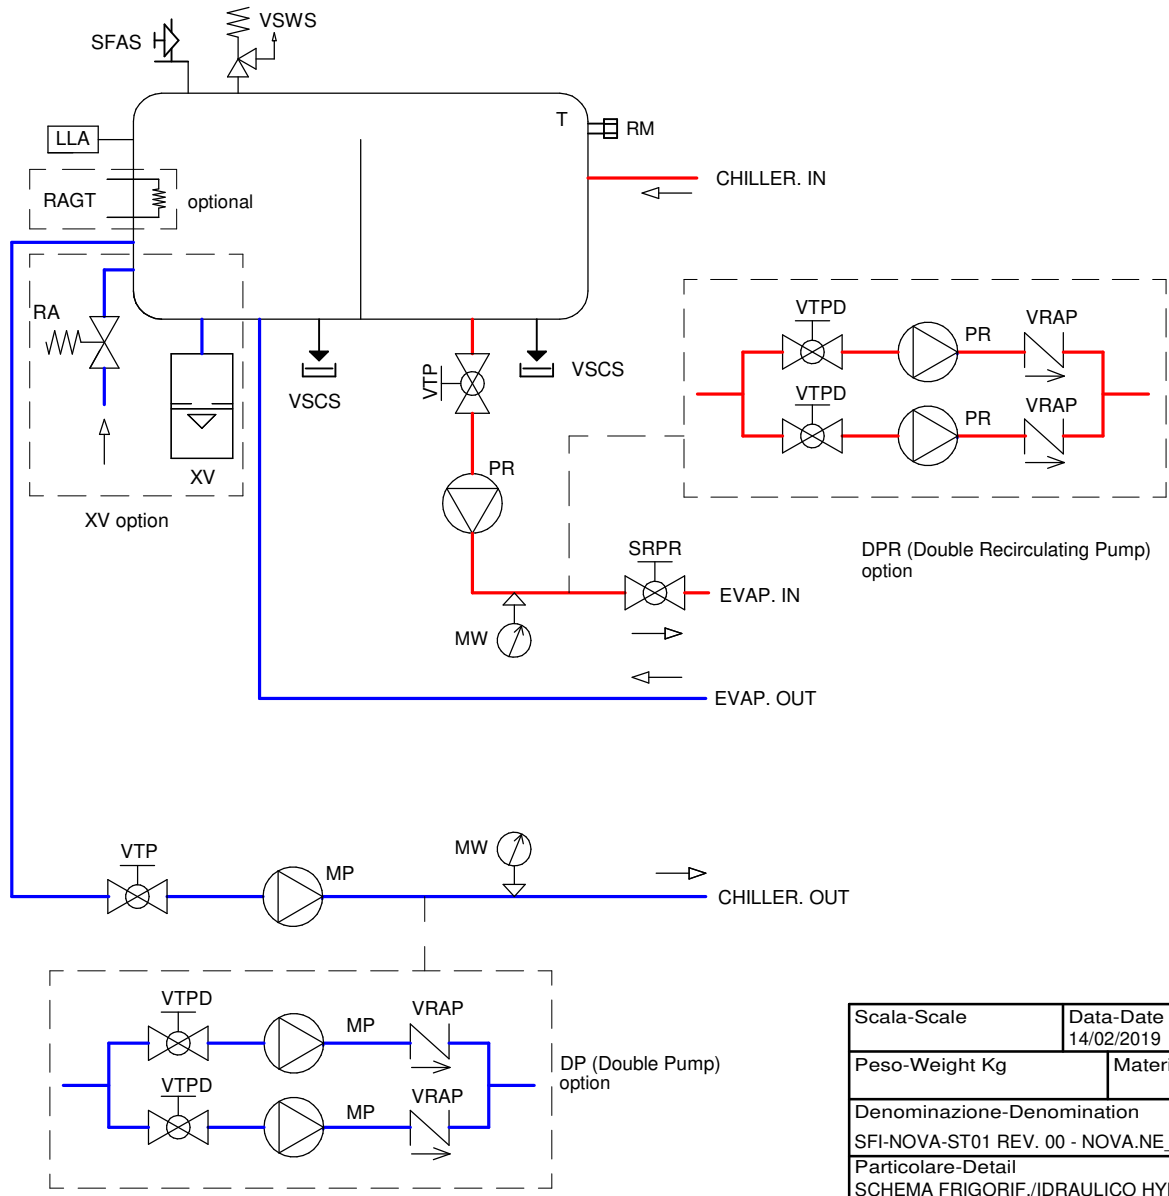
SFAS
VSWS
LLA
T
RM
CHILLER. IN
RAGT
optional
RA
VSCS
VTP
VSCS
XV
XV option
PR
VTPD
PR
VRAP
VTPD
PR
VRAP
DPR (Double Recirculating Pump) option
SRPR
EVAP. IN
MW
EVAP. OUT
VTP
MP
MW
CHILLER. OUT
VTPD
MP
VRAP
VTPD
MP
VRAP
DP (Double Pump) option

| Scala-Scale | Data-Date 14/02/2019 |
|---|---|
| Peso-Weight Kg | Materi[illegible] |

Denominazione-Denomination
SFI-NOVA-ST01 REV. 00 - NOVA.NE_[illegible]
Particolare-Detail
SCHEMA FRIGORIF./IDRAULICO HY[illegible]